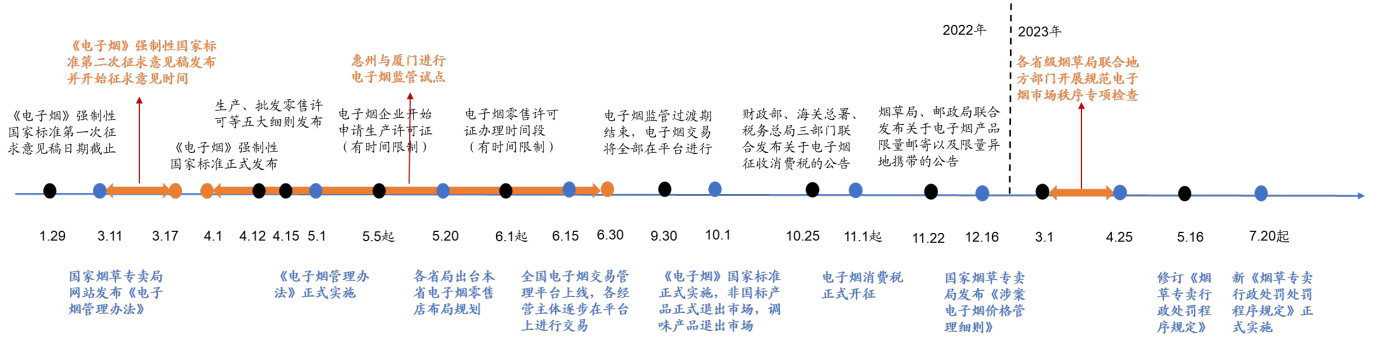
2022年

2023年

《电子烟》强制性国家标准第二次征求意见稿发布并开始征求意见时间

惠州与厦门进行电子烟监管试点

各省级烟草局联合地方部门开展规范电子烟市场秩序专项检查

《电子烟》强制性国家标准第一次征求意见稿日期截止

生产、批发零售许可等五大细则发布

电子烟企业开始申请生产许可证（有时间限制）

电子烟零售许可证办理时间段（有时间限制）

电子烟监管过渡期结束，电子烟交易将全部在平台进行

财政部、海关总署、税务总局三部门联合发布关于电子烟征收消费税的公告

烟草局、邮政局联合发布关于电子烟产品限量邮寄以及限量异地携带的公告

《电子烟》强制性国家标准正式发布

1.29

3.11

3.17

4.1

4.12

4.15

5.1

5.5起

5.20

6.1起

6.15

6.30

9.30

10.1

10.25

11.1起

11.22

12.16

3.1

4.25

5.16

7.20起

国家烟草专卖局网站发布《电子烟管理办法》

《电子烟管理办法》正式实施

各省局出台本省电子烟零售店布局规划

全国电子烟交易管理平台上线，各经营主体逐步在平台上进行交易

《电子烟》国家标准正式实施，非国标产品正式退出市场，调味产品退出市场

电子烟消费税正式开征

国家烟草专卖局发布《涉案电子烟价格管理细则》

修订《烟草专卖行政处罚程序规定》

新《烟草专卖行政处罚程序规定》正式实施